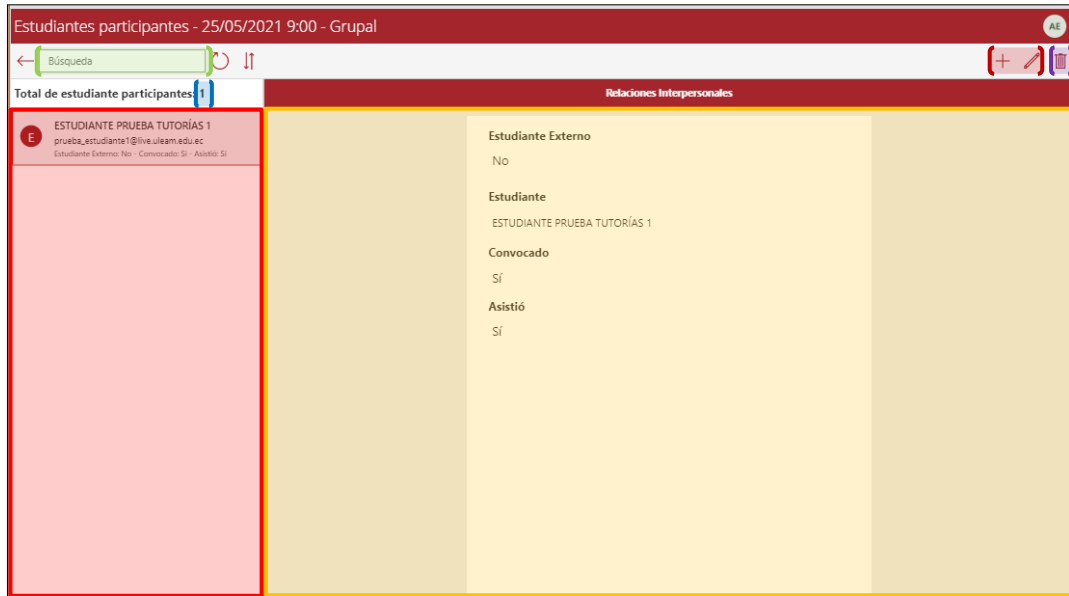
Estudiantes participantes - 25/05/2021 9:00 - Grupal

AE

Búsqueda

Total de estudiante participantes: 1

Relaciones Interpersonales

E

ESTUDIANTE PRUEBA TUTORÍAS 1
prueba_estudiante1@live.uleam.edu.ec
Estudiante Externo: No - Convocado: Sí - Asistió: Sí

Estudiante Externo
No

Estudiante
ESTUDIANTE PRUEBA TUTORÍAS 1

Convocado
Sí

Asistió
Sí